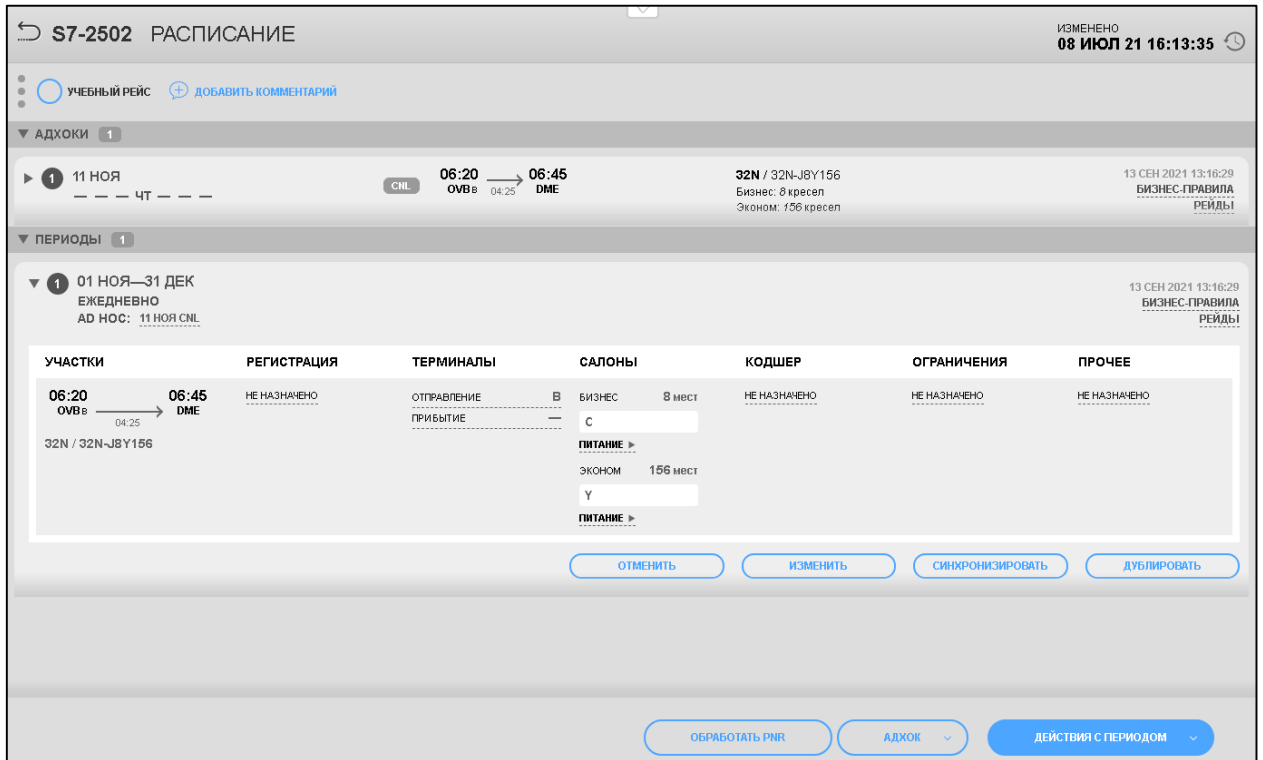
S7-2502 РАСПИСАНИЕ

ИЗМЕНЕНО
08 ИЮЛ 21 16:13:35

УЧЕБНЫЙ РЕЙС ДОБАВИТЬ КОММЕНТАРИЙ

▼ АДХОКИ 1

1 11 НОЯ
— — — ЧТ — — —

CNL 06:20 OVB B 04:25 06:45 DME

32N / 32N-J8Y156
Бизнес: 8 кресел
Эконом: 156 кресел

13 СЕН 2021 13:16:29
БИЗНЕС-ПРАВИЛА
РЕЙДЫ

▼ ПЕРИОДЫ 1

1 01 НОЯ—31 ДЕК
ЕЖЕДНЕВНО
AD HOC: 11 НОЯ CNL

13 СЕН 2021 13:16:29
БИЗНЕС-ПРАВИЛА
РЕЙДЫ

| УЧАСТКИ | РЕГИСТРАЦИЯ | ТЕРМИНАЛЫ | САЛОНЫ | КОДШЕР | ОГРАНИЧЕНИЯ | ПРОЧЕЕ |
|---|---|---|---|---|---|---|
| 06:20 OVB B 04:25 06:45 DME 32N / 32N-J8Y156 | НЕ НАЗНАЧЕНО | ОТПРАВЛЕНИЕ B ПРИБЫТИЕ — | БИЗНЕС 8 мест C ПИТАНИЕ ► ЭКОНОМ 156 мест Y ПИТАНИЕ ► | НЕ НАЗНАЧЕНО | НЕ НАЗНАЧЕНО | НЕ НАЗНАЧЕНО |

ОТМЕНИТЬ ИЗМЕНИТЬ СИНХРОНИЗИРОВАТЬ ДУБЛИРОВАТЬ

ОБРАБОТАТЬ PNR АДХОК ДЕЙСТВИЯ С ПЕРИОДОМ